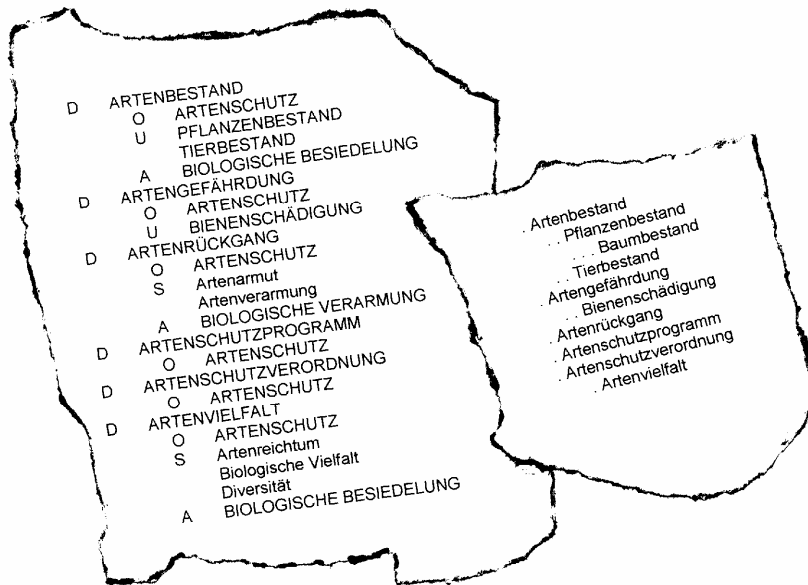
D ARTENBESTAND
O ARTENSCHUTZ
U PFLANZENBESTAND
TIERBESTAND
A BIOLOGISCHE BESIEDELUNG
D ARTENGEFÄHRDUNG
O ARTENSCHUTZ
U BIENENSCHÄDIGUNG
D ARTENRÜCKGANG
O ARTENSCHUTZ
S Artenarmut
Artenverarmung
A BIOLOGISCHE VERARMUNG
D ARTENSCHUTZPROGRAMM
O ARTENSCHUTZ
D ARTENSCHUTZVERORDNUNG
O ARTENSCHUTZ
D ARTENVIELFALT
O ARTENSCHUTZ
S Artenreichtum
Biologische Vielfalt
Diversität
A BIOLOGISCHE BESIEDELUNG

. Artenbestand
. . Pflanzenbestand
. . . Baumbestand
. . Tierbestand
. Artengefährdung
. . Bienenschädigung
. Artenrückgang
. Artenschutzprogramm
. Artenschutzverordnung
. Artenvielfalt